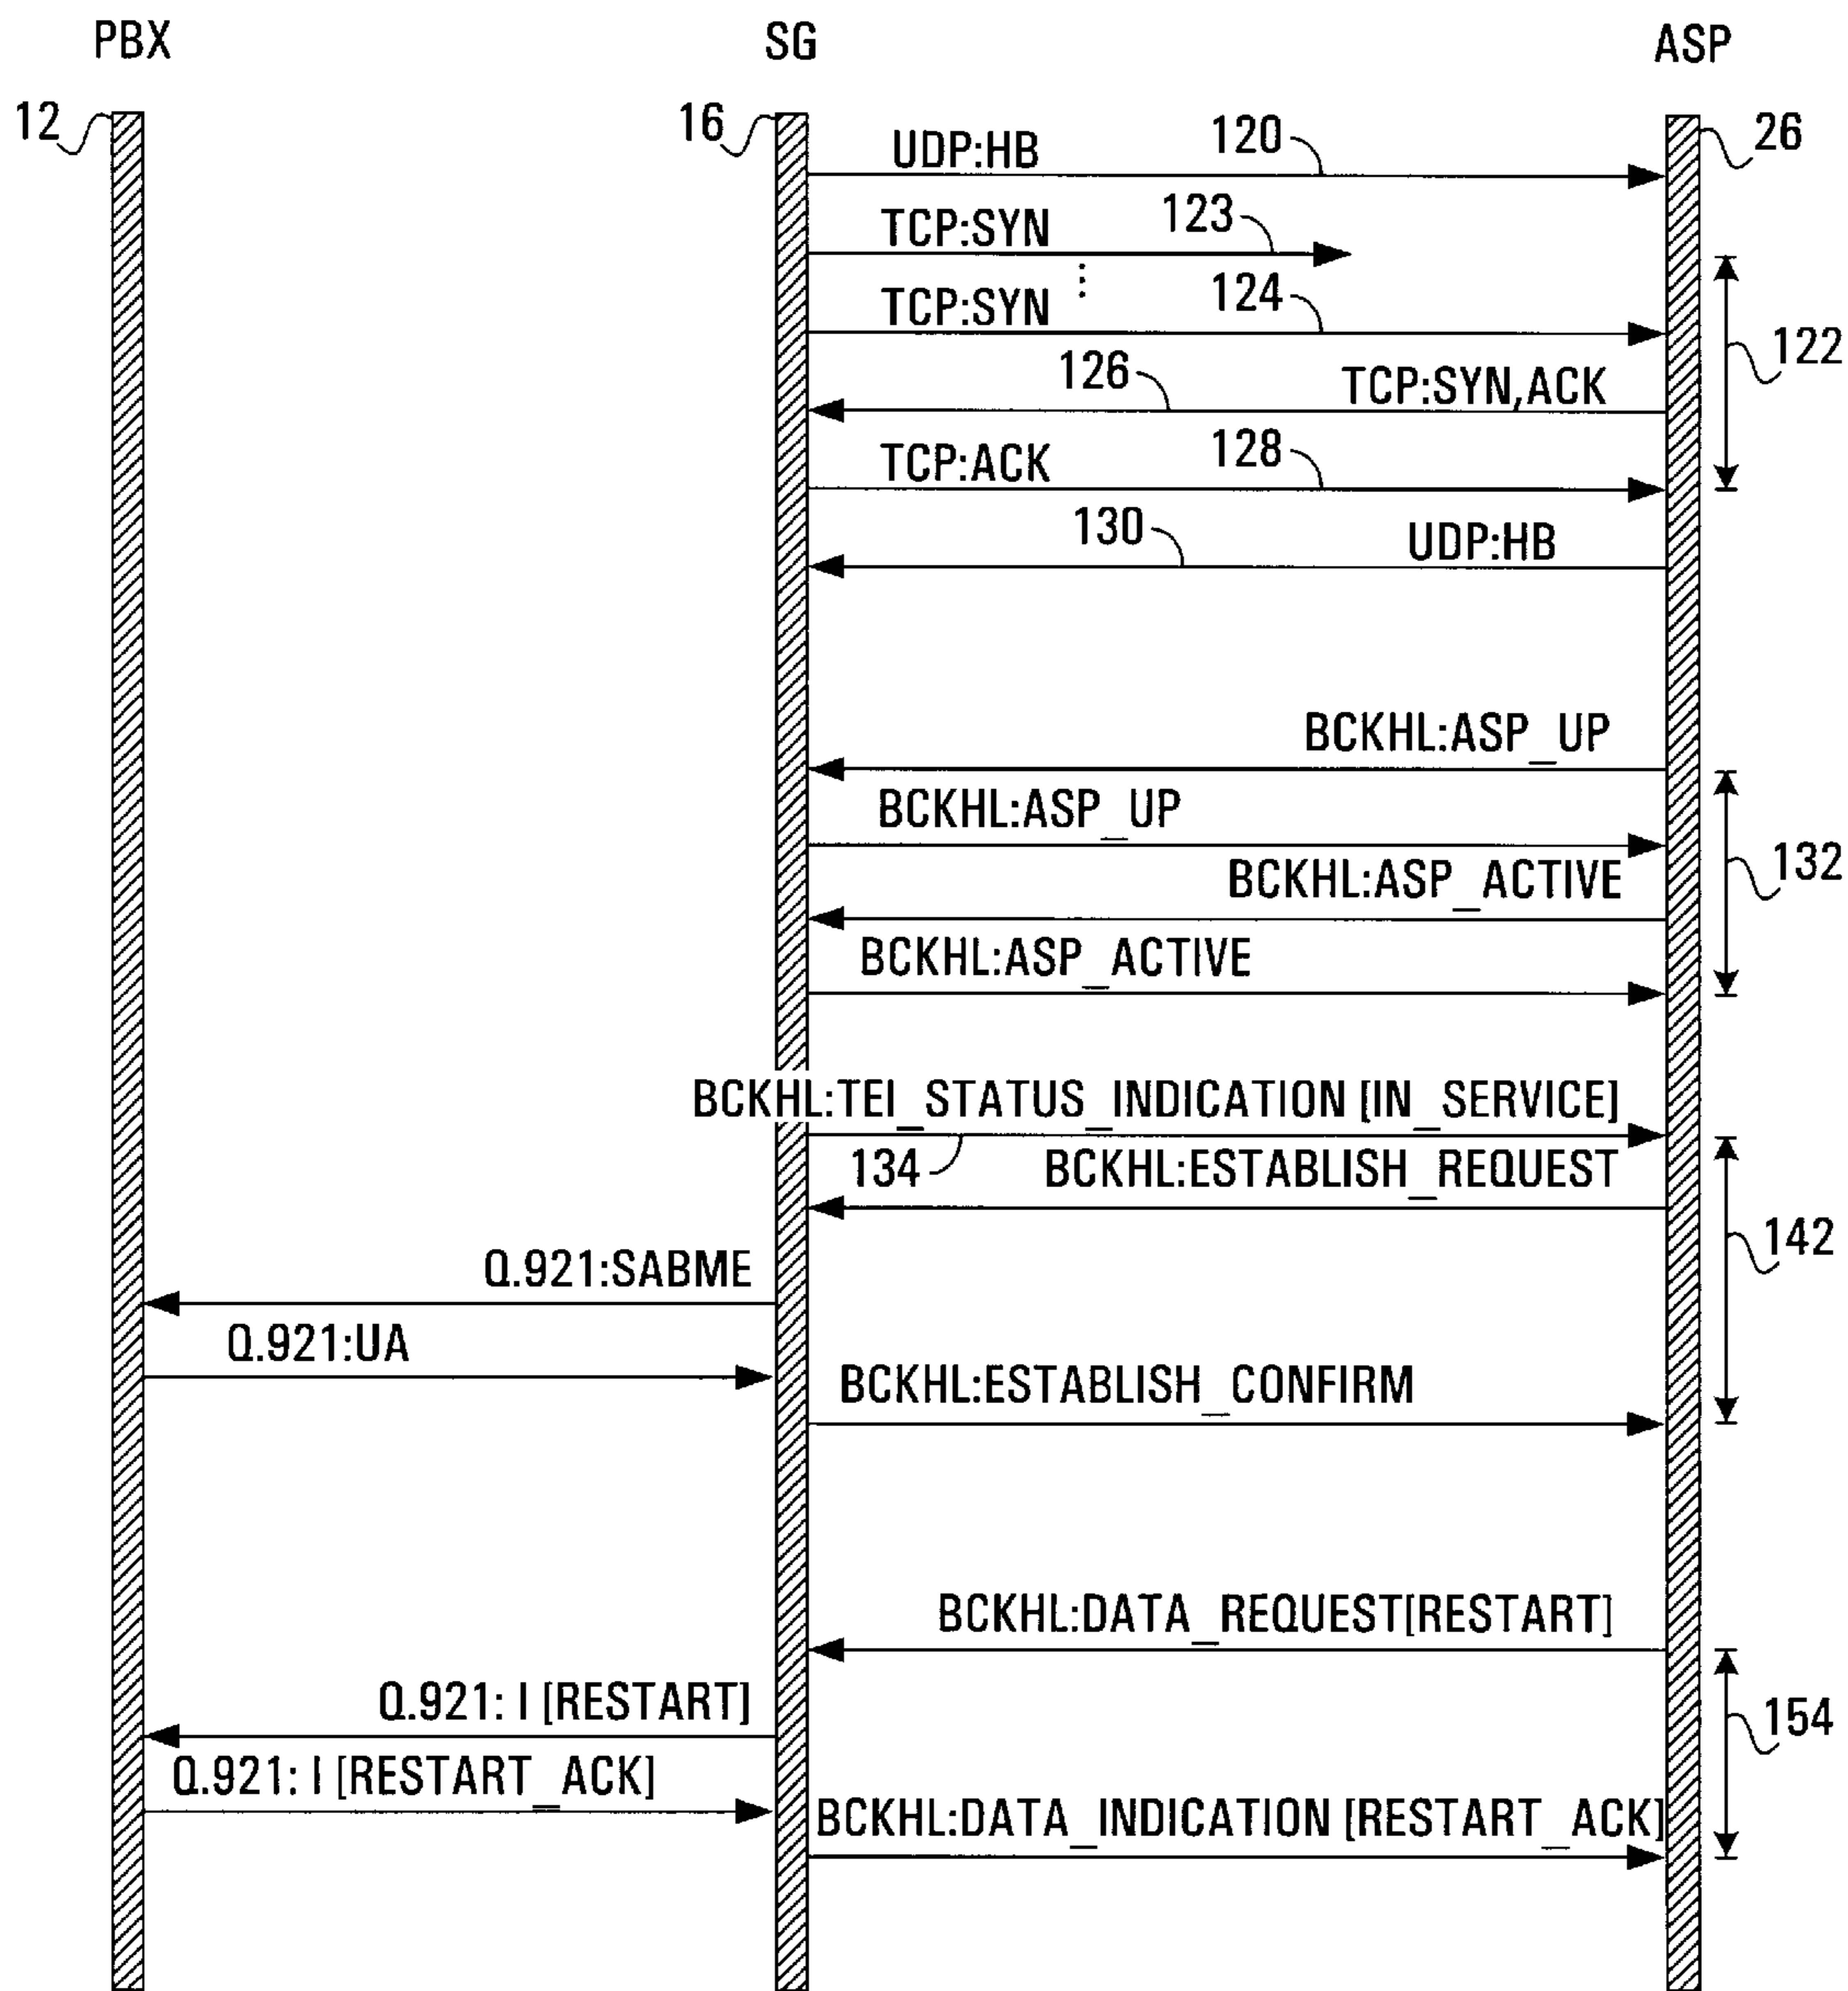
PBX

SG

ASP

12

16

26

UDP:HB

120

TCP:SYN

123

TCP:SYN

124

122

126

TCP:SYN,ACK

TCP:ACK

128

130

UDP:HB

BCKHL:ASP_UP

BCKHL:ASP_UP

132

BCKHL:ASP_ACTIVE

BCKHL:ASP_ACTIVE

BCKHL:TEI_STATUS_INDICATION [IN_SERVICE]

134

BCKHL:ESTABLISH_REQUEST

142

Q.921:SABME

Q.921:UA

BCKHL:ESTABLISH_CONFIRM

BCKHL:DATA_REQUEST[RESTART]

Q.921: I [RESTART]

154

Q.921: I [RESTART_ACK]

BCKHL:DATA_INDICATION [RESTART_ACK]